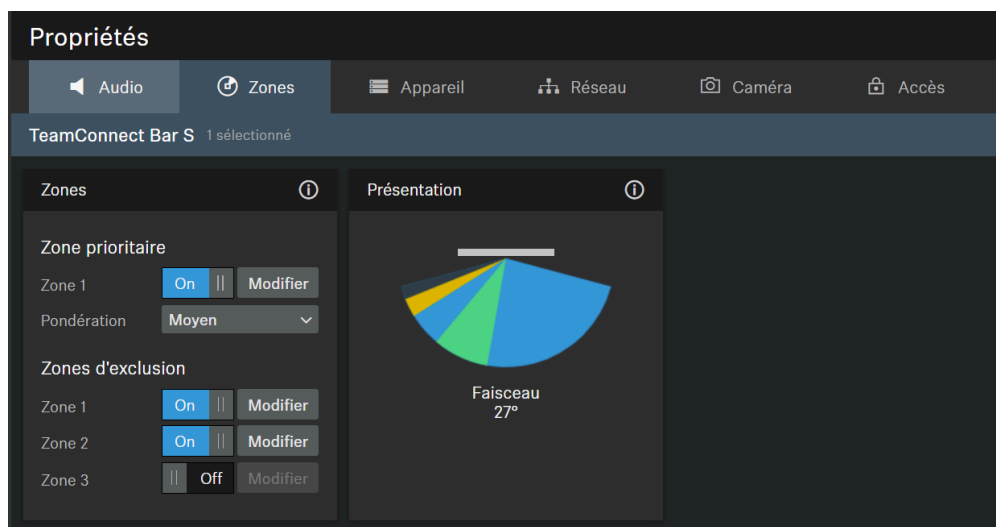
Propriétés

Audio
Zones
Appareil
Réseau
Caméra
Accès

TeamConnect Bar S 1 sélectionné

Zones

Zone prioritaire
Zone 1 On Modifier
Pondération Moyen

Zones d'exclusion
Zone 1 On Modifier
Zone 2 On Modifier
Zone 3 Off Modifier

Présentation

Faisceau
27°